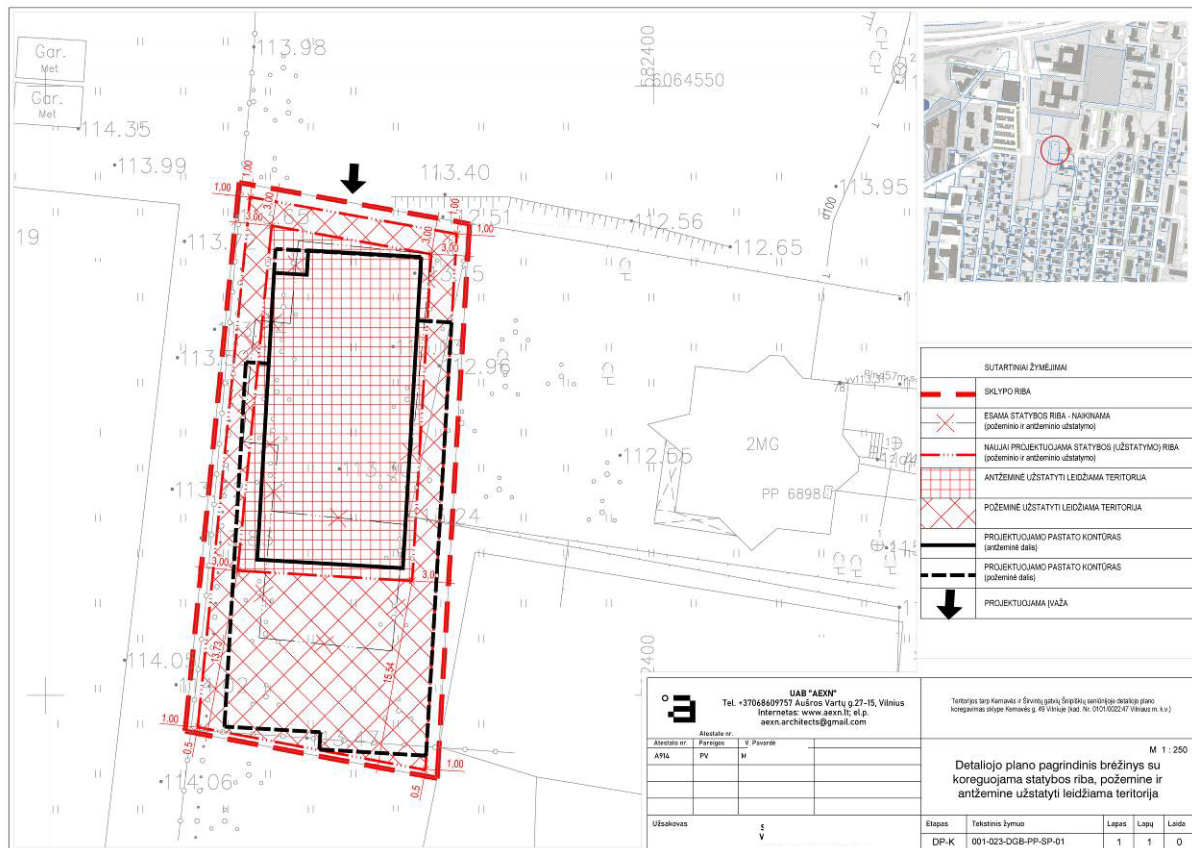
Gar.
Met
Gar.
Met
113.98
114.35
113.99
19
113.
113.
113.
114.0
114.06
182400
6064550
113.40
112.56
112.65
113.95
d100
1.00
3.00
3.00
3.00
3.00
3.00
1.00
1.00
1.00
1.00
0.5
0.5
13.72
15.54
112.96
113.5
112.55
112.24
2MG
PP 6898
182400

| | SUTARTINIAI ŽYMĖJIMAI |
|---|---|
| | SKLYPO RIBA |
| | ESAMA STATYBOS RIBA - NAIKINAMA (požeminio ir antžeminio užstatymo) |
| | NAUJAI PROJEKTUOJAMA STATYBOS (UŽSTATYMO) RIBA (požeminio ir antžeminio užstatymo) |
| | ANTŽEMINĖ UŽSTATYTI LEIDŽIAMA TERITORIJA |
| | POŽEMINĖ UŽSTATYTI LEIDŽIAMA TERITORIJA |
| | PROJEKTUOJAMO PASTATO KONTŪRAS (antžeminė dalis) |
| | PROJEKTUOJAMO PASTATO KONTŪRAS (požeminė dalis) |
| | PROJEKTUOJAMA ĮVAŽA |

UAB "AEXN"
Tel. +37068609757 Aušros Vartų g.27-15, Vilnius
Internetas: www.aexn.lt; el.p. aexn.architects@gmail.com

Teritorijos tarp Kernavės ir Širvintų gatvių Šnipiškių seniūnijoje detaliojo plano koregavimas sklype Kernavės g. 45 Vilniuje (kad. Nr. 0101/0022:47 Vilniaus m. k.v.)

Atestato nr.
| Atestato nr. | Pareigos | V. Pavardė |
|---|---|---|
| A914 | PV | M |

M 1 : 250

Detaliojo plano pagrindinis brėžinys su koreguojama statybos riba, požemine ir antžemine užstatyti leidžiama teritorija

Užsakovas

| Etapas | Tekstinis žymuo | Lapas | Lapų | Laida |
|---|---|---|---|---|
| DP-K | 001-023-DGB-PP-SP-01 | 1 | 1 | 0 |